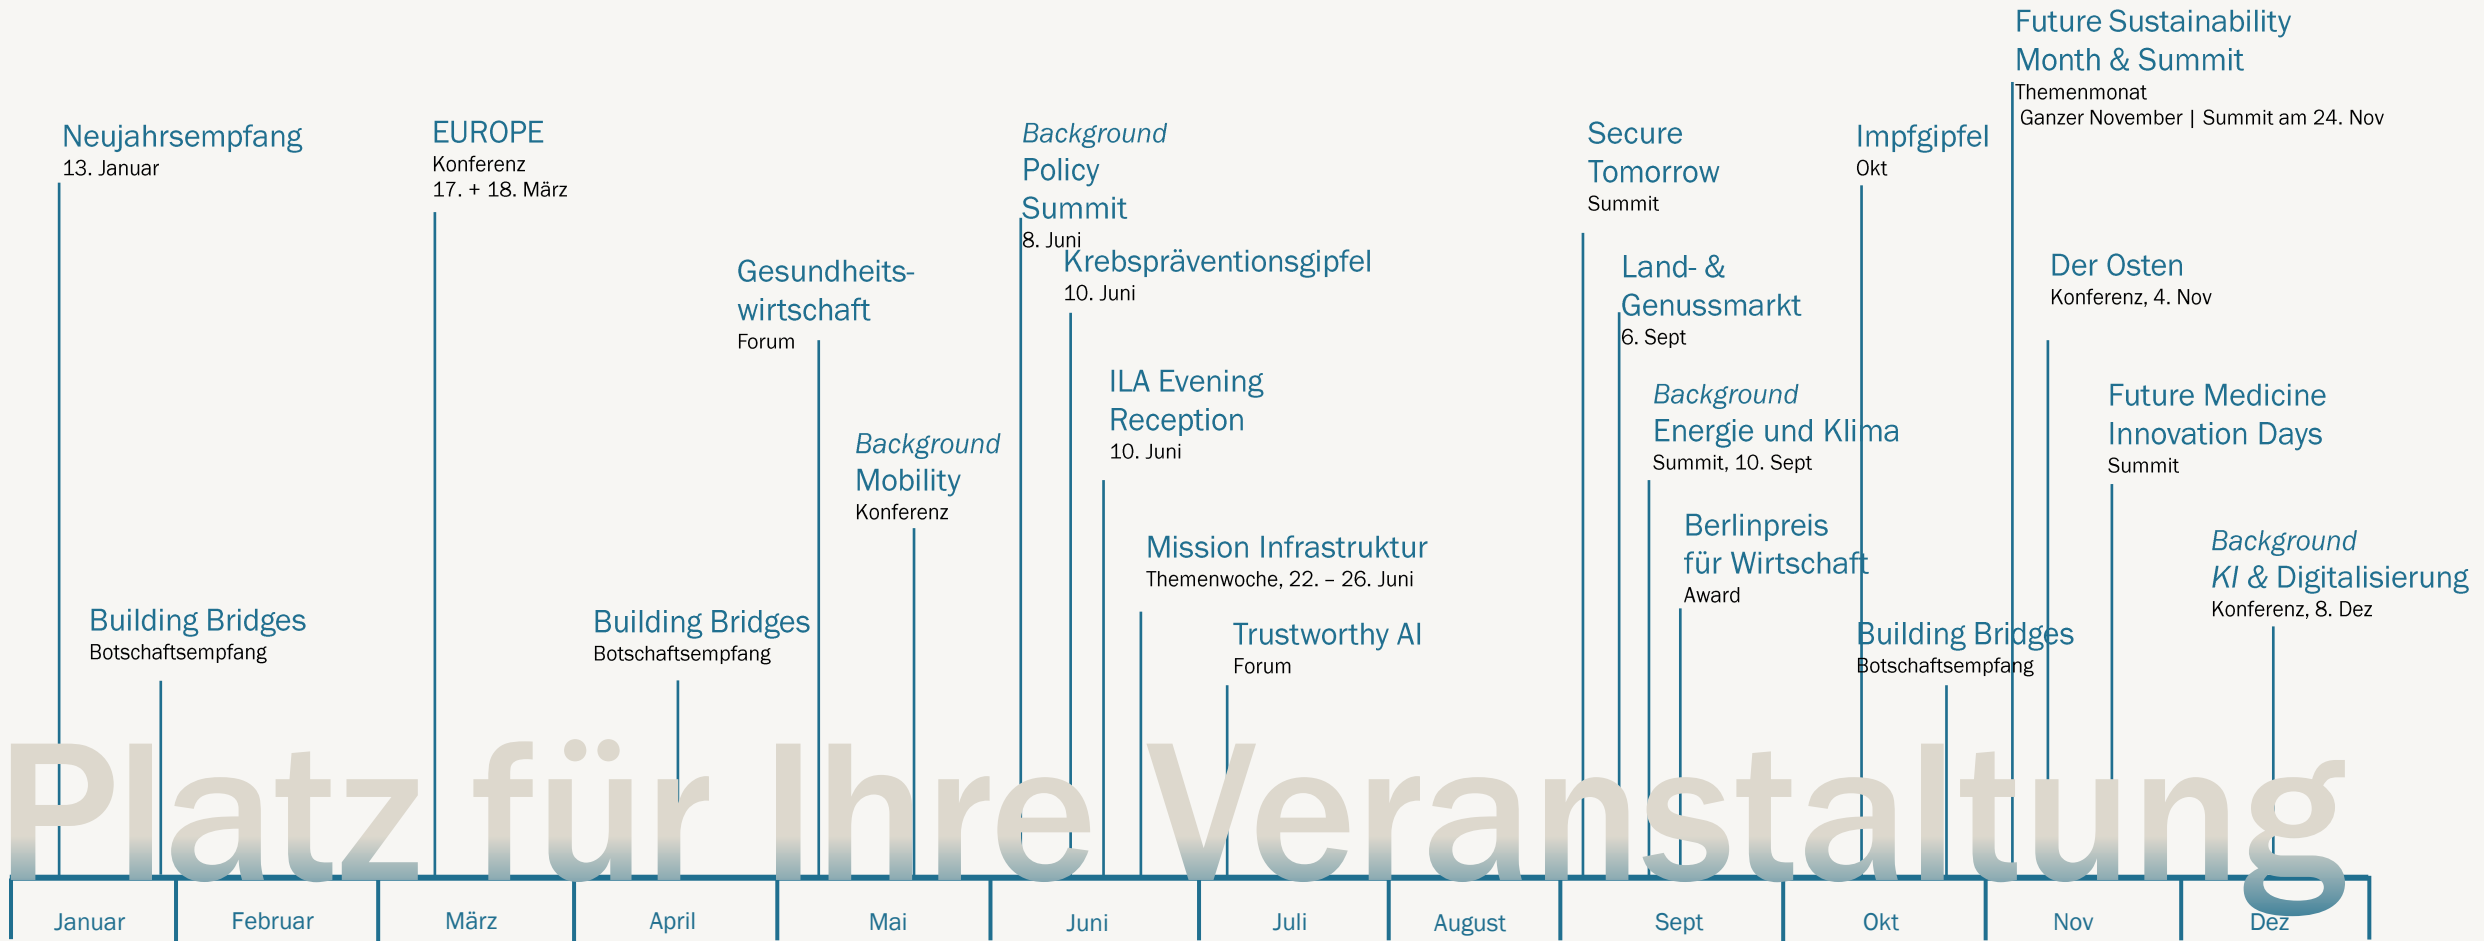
Future Sustainability Month & Summit
Themenmonat
Ganzer November | Summit am 24. Nov

Neujahrsempfang
13. Januar

EUROPE
Konferenz
17. + 18. März

Background
Policy Summit
8. Juni

Secure Tomorrow
Summit

Impfgipfel
Okt

Krebspräventionsgipfel
10. Juni

Gesundheitswirtschaft
Forum

Land- & Genussmarkt
6. Sept

Der Osten
Konferenz, 4. Nov

ILA Evening Reception
10. Juni

Background
Energie und Klima
Summit, 10. Sept

Future Medicine Innovation Days
Summit

Background
Mobility
Konferenz

Berlinpreis für Wirtschaft
Award

Mission Infrastruktur
Themenwoche, 22. – 26. Juni

Background
KI & Digitalisierung
Konferenz, 8. Dez

Building Bridges
Botschaftsempfang

Building Bridges
Botschaftsempfang

Trustworthy AI
Forum

Building Bridges
Botschaftsempfang

Platz für Ihre Veranstaltung

| Januar | Februar | März | April | Mai | Juni | Juli | August | Sept | Okt | Nov | Dez |